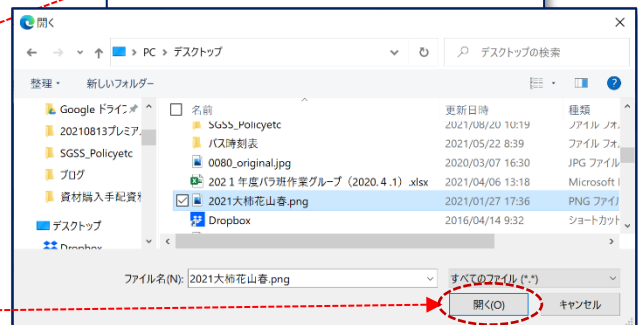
開く

PC > デスクトップ

デスクトップの検索

整理 ▾ 新しいフォルダー

Google ドライブ
20210813プレミア
SGSS_Policyetc
ブログ
資材購入手配資料
デスクトップ
Dropbox

| 名前 | 更新日時 | 種類 |
|---|---|---|
| SGSS_Policyetc | 2021/08/20 10:19 | ファイル フォ |
| バス時刻表 | 2021/05/22 8:39 | ファイル フォ |
| 0080_original.jpg | 2020/03/07 16:30 | JPG ファイル |
| 2021年度バラ班作業グループ（2020.４.1）.xlsx | 2021/04/06 13:18 | Microsoft E |
| 2021大柿花山春.png | 2021/01/27 17:36 | PNG ファイル |
| Dropbox | 2016/04/14 9:32 | ショートカット |

ファイル名(N): 2021大柿花山春.png

すべてのファイル (*.*)

開く(O)

キャンセル